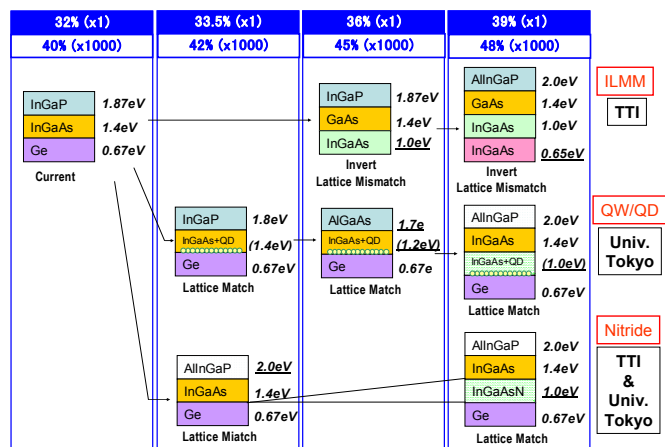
| 32% (x1) | 33.5% (x1) | 36% (x1) | 39% (x1) |
|---|---|---|---|
| 40% (x1000) | 42% (x1000) | 45% (x1000) | 48% (x1000) |

InGaP 1.87eV
InGaAs 1.4eV
Ge 0.67eV
Current

InGaP 1.87eV
GaAs 1.4eV
InGaAs 1.0eV
Invert Lattice Mismatch

AlInGaP 2.0eV
GaAs 1.4eV
InGaAs 1.0eV
InGaAs 0.65eV
Invert Lattice Mismatch

ILMM
TTI

InGaP 1.8eV
InGaAs+QD (1.4eV)
Ge 0.67eV
Lattice Match

AlGaAs 1.7e
InGaAs+QD (1.2eV)
Ge 0.67e
Lattice Match

AlInGaP 2.0eV
InGaAs 1.4eV
InGaAs+QD (1.0eV)
Ge 0.67eV
Lattice Match

QW/QD
Univ. Tokyo

AlInGaP 2.0eV
InGaAs 1.4eV
Ge 0.67eV
Lattice Miatch

AlInGaP 2.0eV
InGaAs 1.4eV
InGaAsN 1.0eV
Ge 0.67eV
Lattice Match

Nitride
TTI & Univ. Tokyo